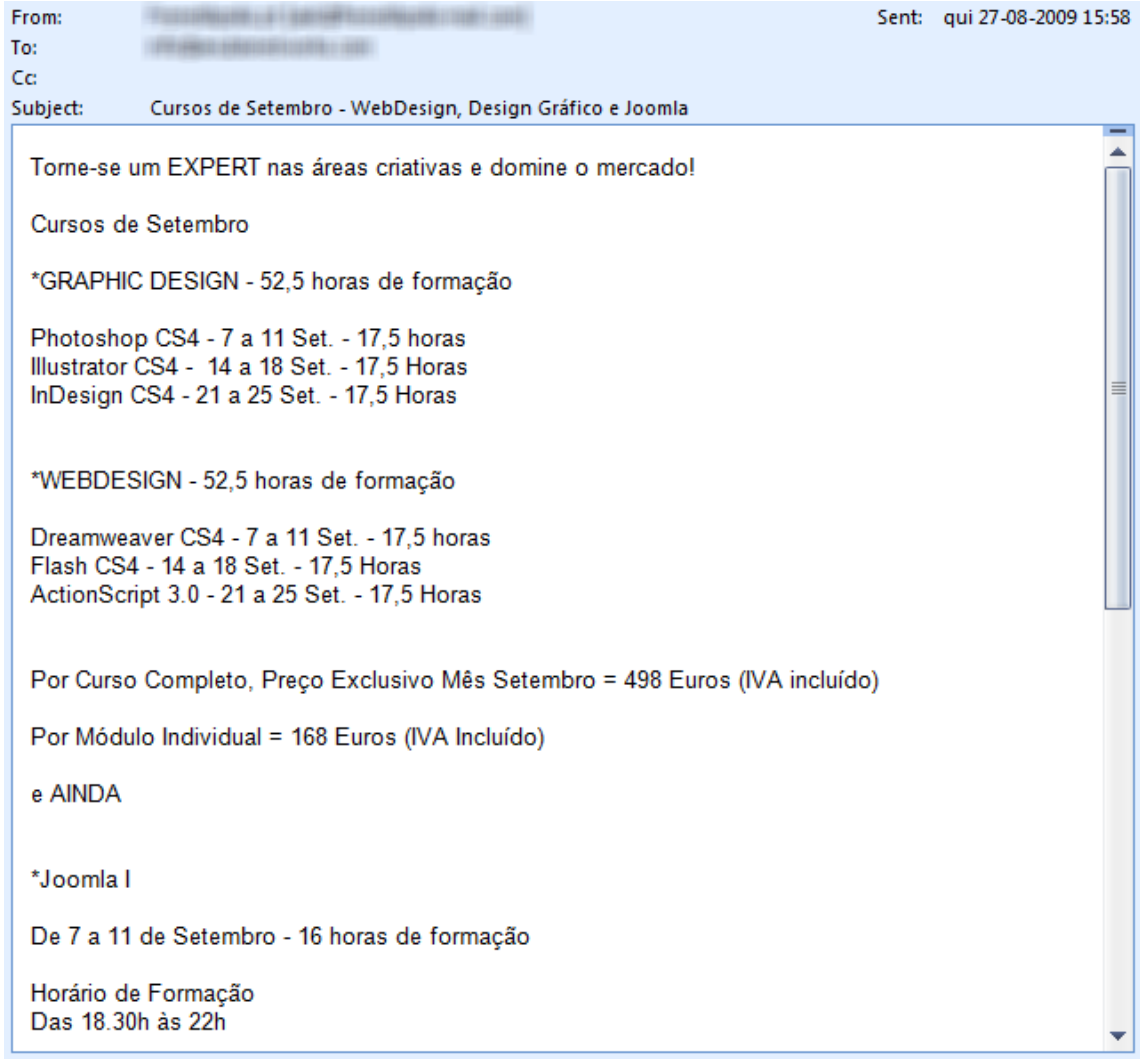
From: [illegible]
Sent: qui 27-08-2009 15:58
To: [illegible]
Cc:
Subject: Cursos de Setembro - WebDesign, Design Gráfico e Joomla

Torne-se um EXPERT nas áreas criativas e domine o mercado!

Cursos de Setembro

*GRAPHIC DESIGN - 52,5 horas de formação

Photoshop CS4 - 7 a 11 Set. - 17,5 horas
Illustrator CS4 - 14 a 18 Set. - 17,5 Horas
InDesign CS4 - 21 a 25 Set. - 17,5 Horas

*WEBDESIGN - 52,5 horas de formação

Dreamweaver CS4 - 7 a 11 Set. - 17,5 horas
Flash CS4 - 14 a 18 Set. - 17,5 Horas
ActionScript 3.0 - 21 a 25 Set. - 17,5 Horas

Por Curso Completo, Preço Exclusivo Mês Setembro = 498 Euros (IVA incluído)

Por Módulo Individual = 168 Euros (IVA Incluído)

e AINDA

*Joomla I

De 7 a 11 de Setembro - 16 horas de formação

Horário de Formação
Das 18.30h às 22h